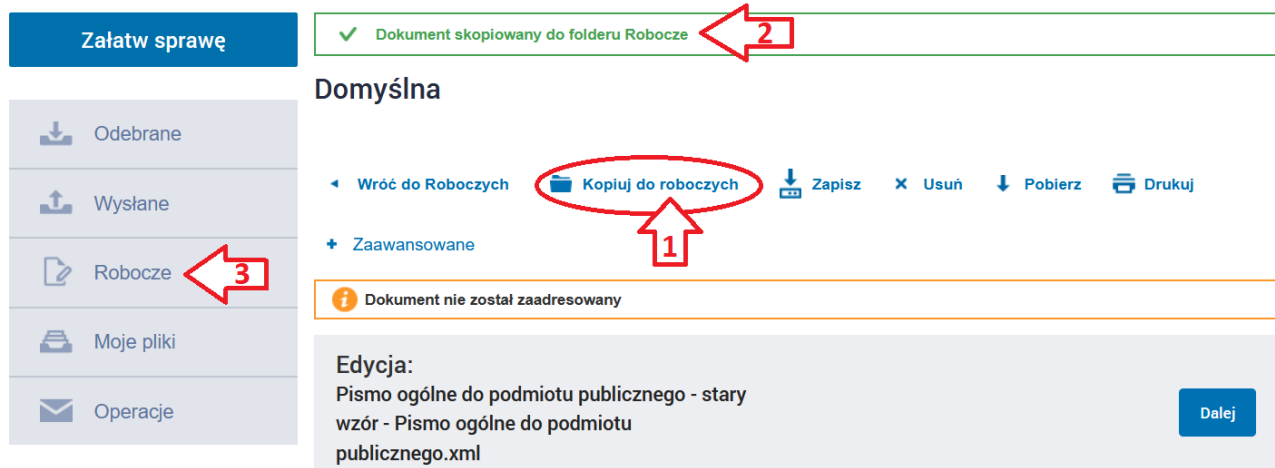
Załatw sprawę

Odebrane

Wysłane

Robocze

Moje pliki

Operacje

Dokument skopiowany do folderu Robocze

2

Domyślna

Wróć do Roboczych
Kopiuj do roboczych
Zapisz
Usuń
Pobierz
Drukuj

1

3

Zaawansowane

Dokument nie został zaadresowany

Edycja:
Pismo ogólne do podmiotu publicznego - stary wzór - Pismo ogólne do podmiotu publicznego.xml

Dalej